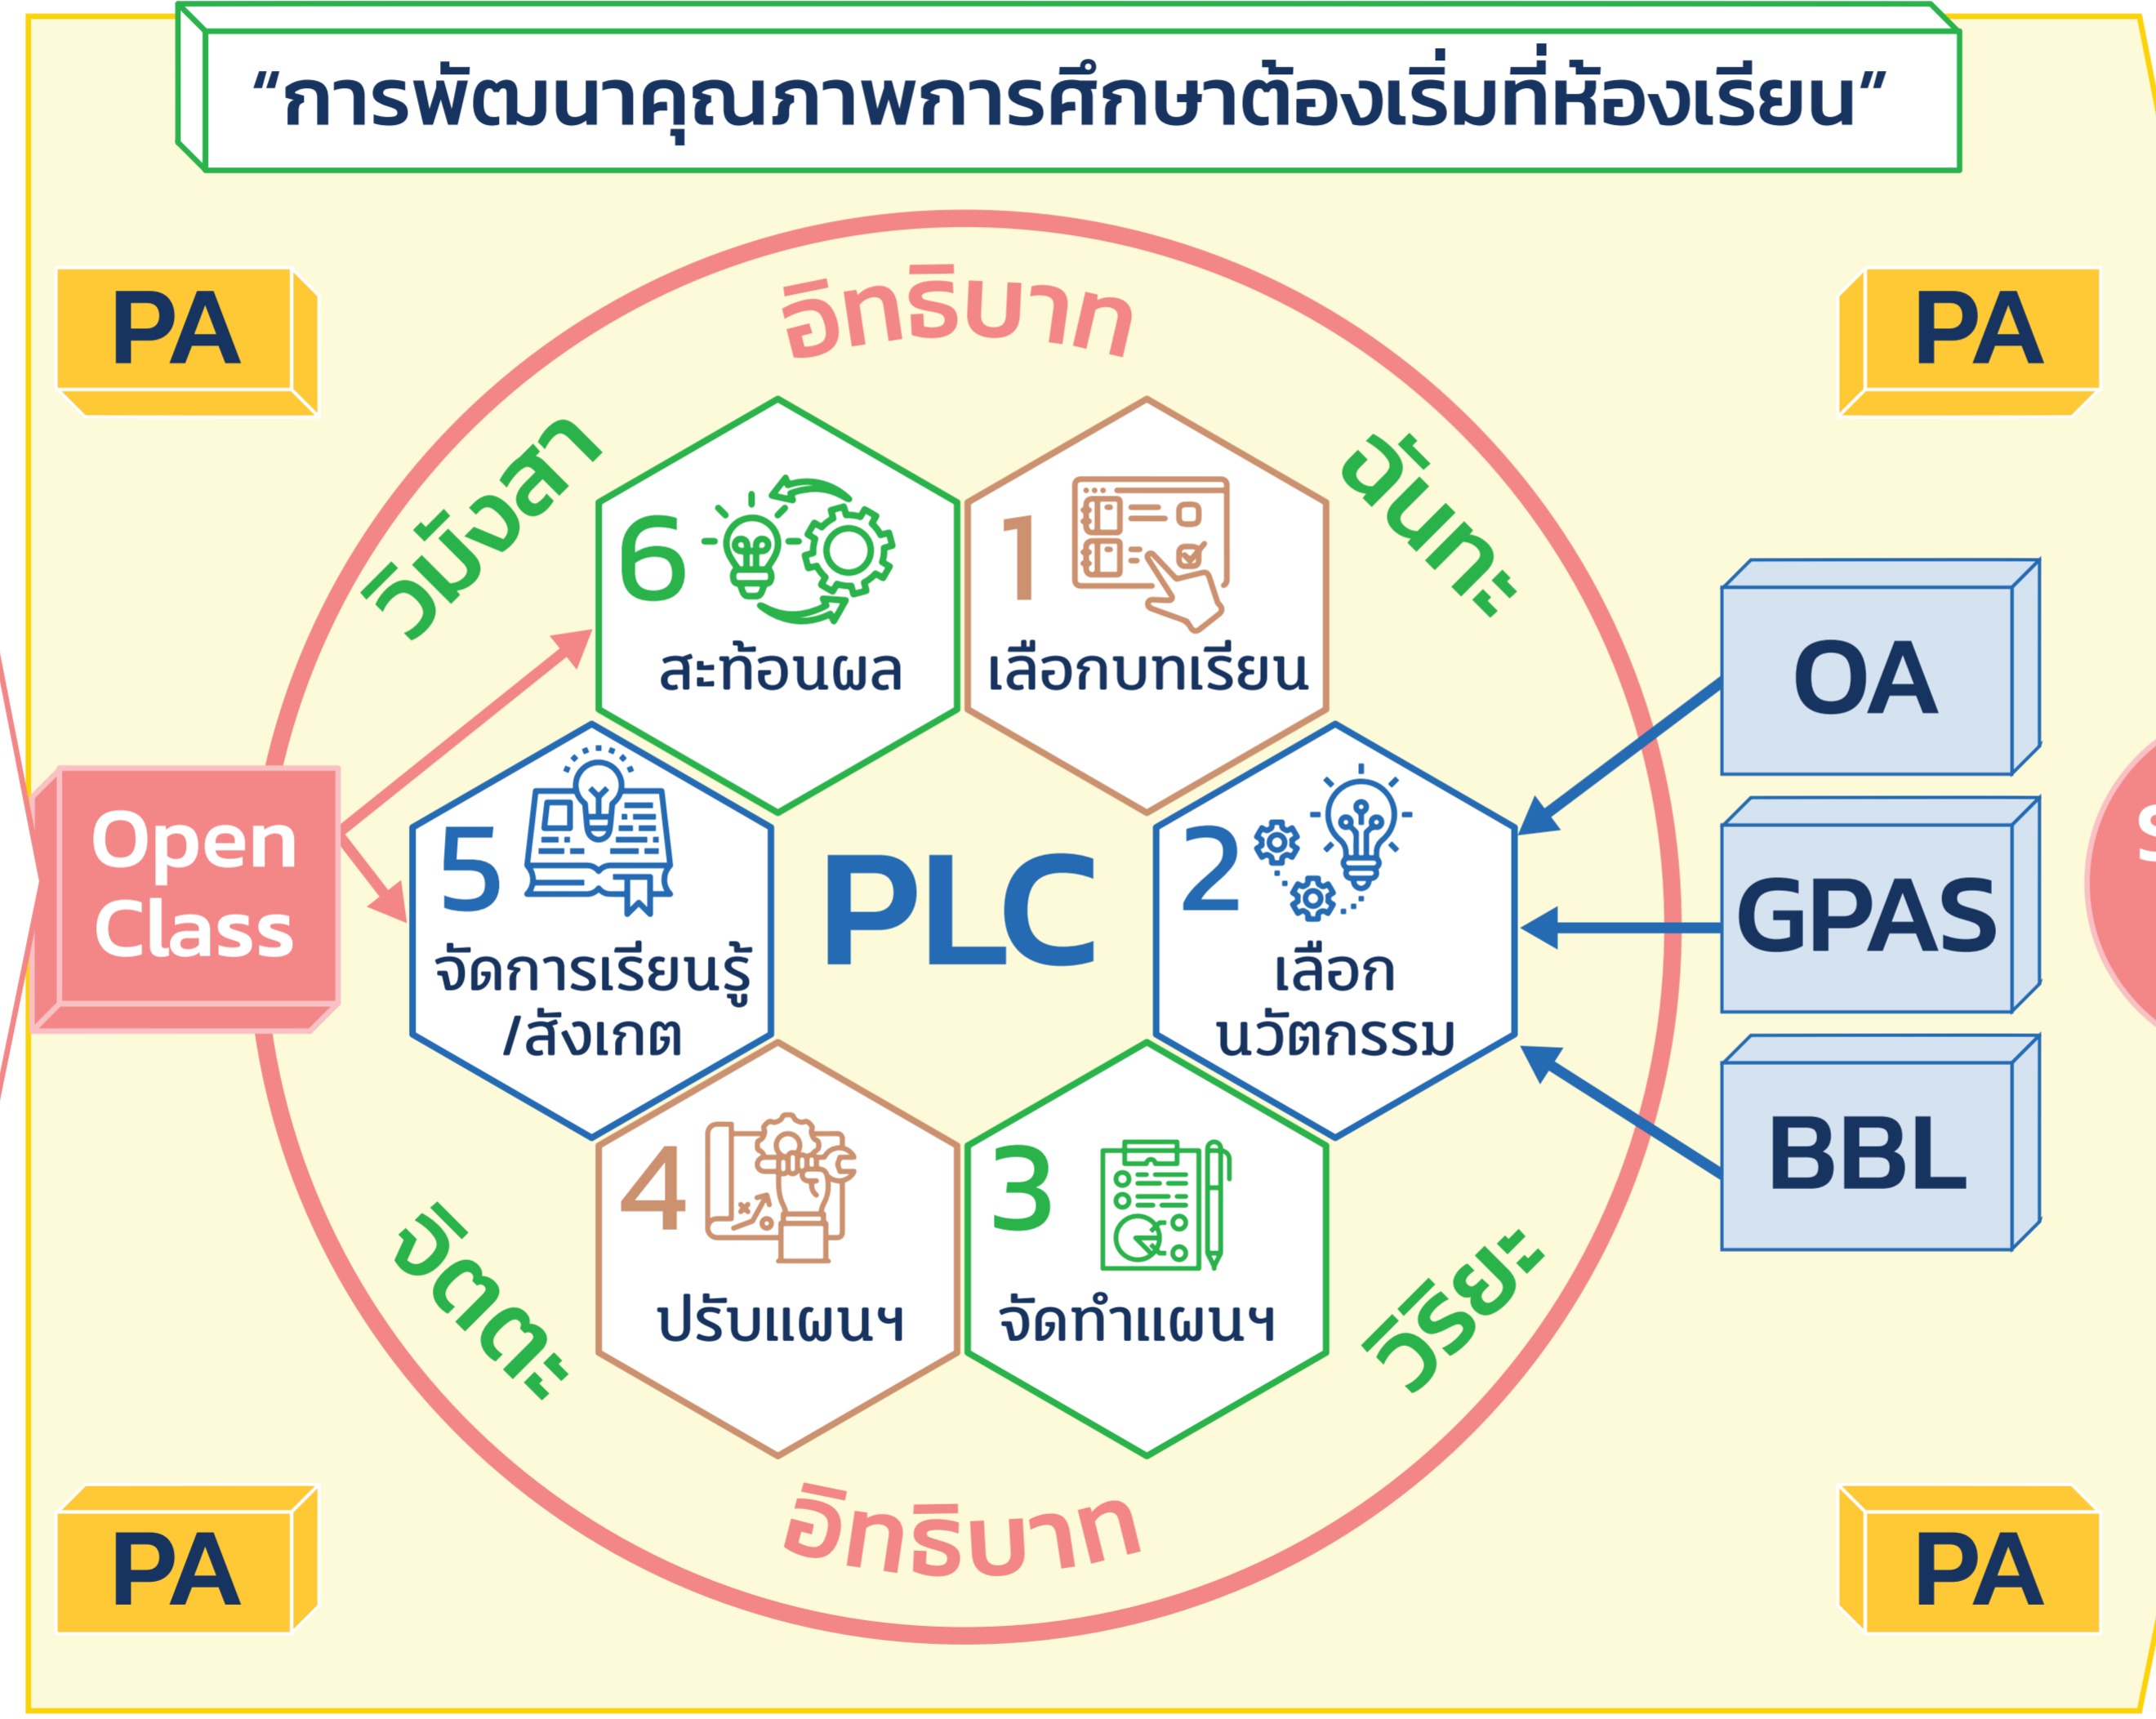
“การพัฒนาคุณภาพการศึกษาต้องเริ่มที่ห้องเรียน”

PA

PA

อิทธิบาท

วิมังสา

ฉันทะ

6
สะท้อนผล

1
เลือกบทเรียน

OA

Open Class

5
จัดการเรียนรู้/สังเกต

PLC

2
เลือกนวัตกรรม

GPAS

BBL

4
ปรับแผนฯ

3
จัดทำแผนฯ

จิตตะ

วิริยะ

อิทธิบาท

PA

PA